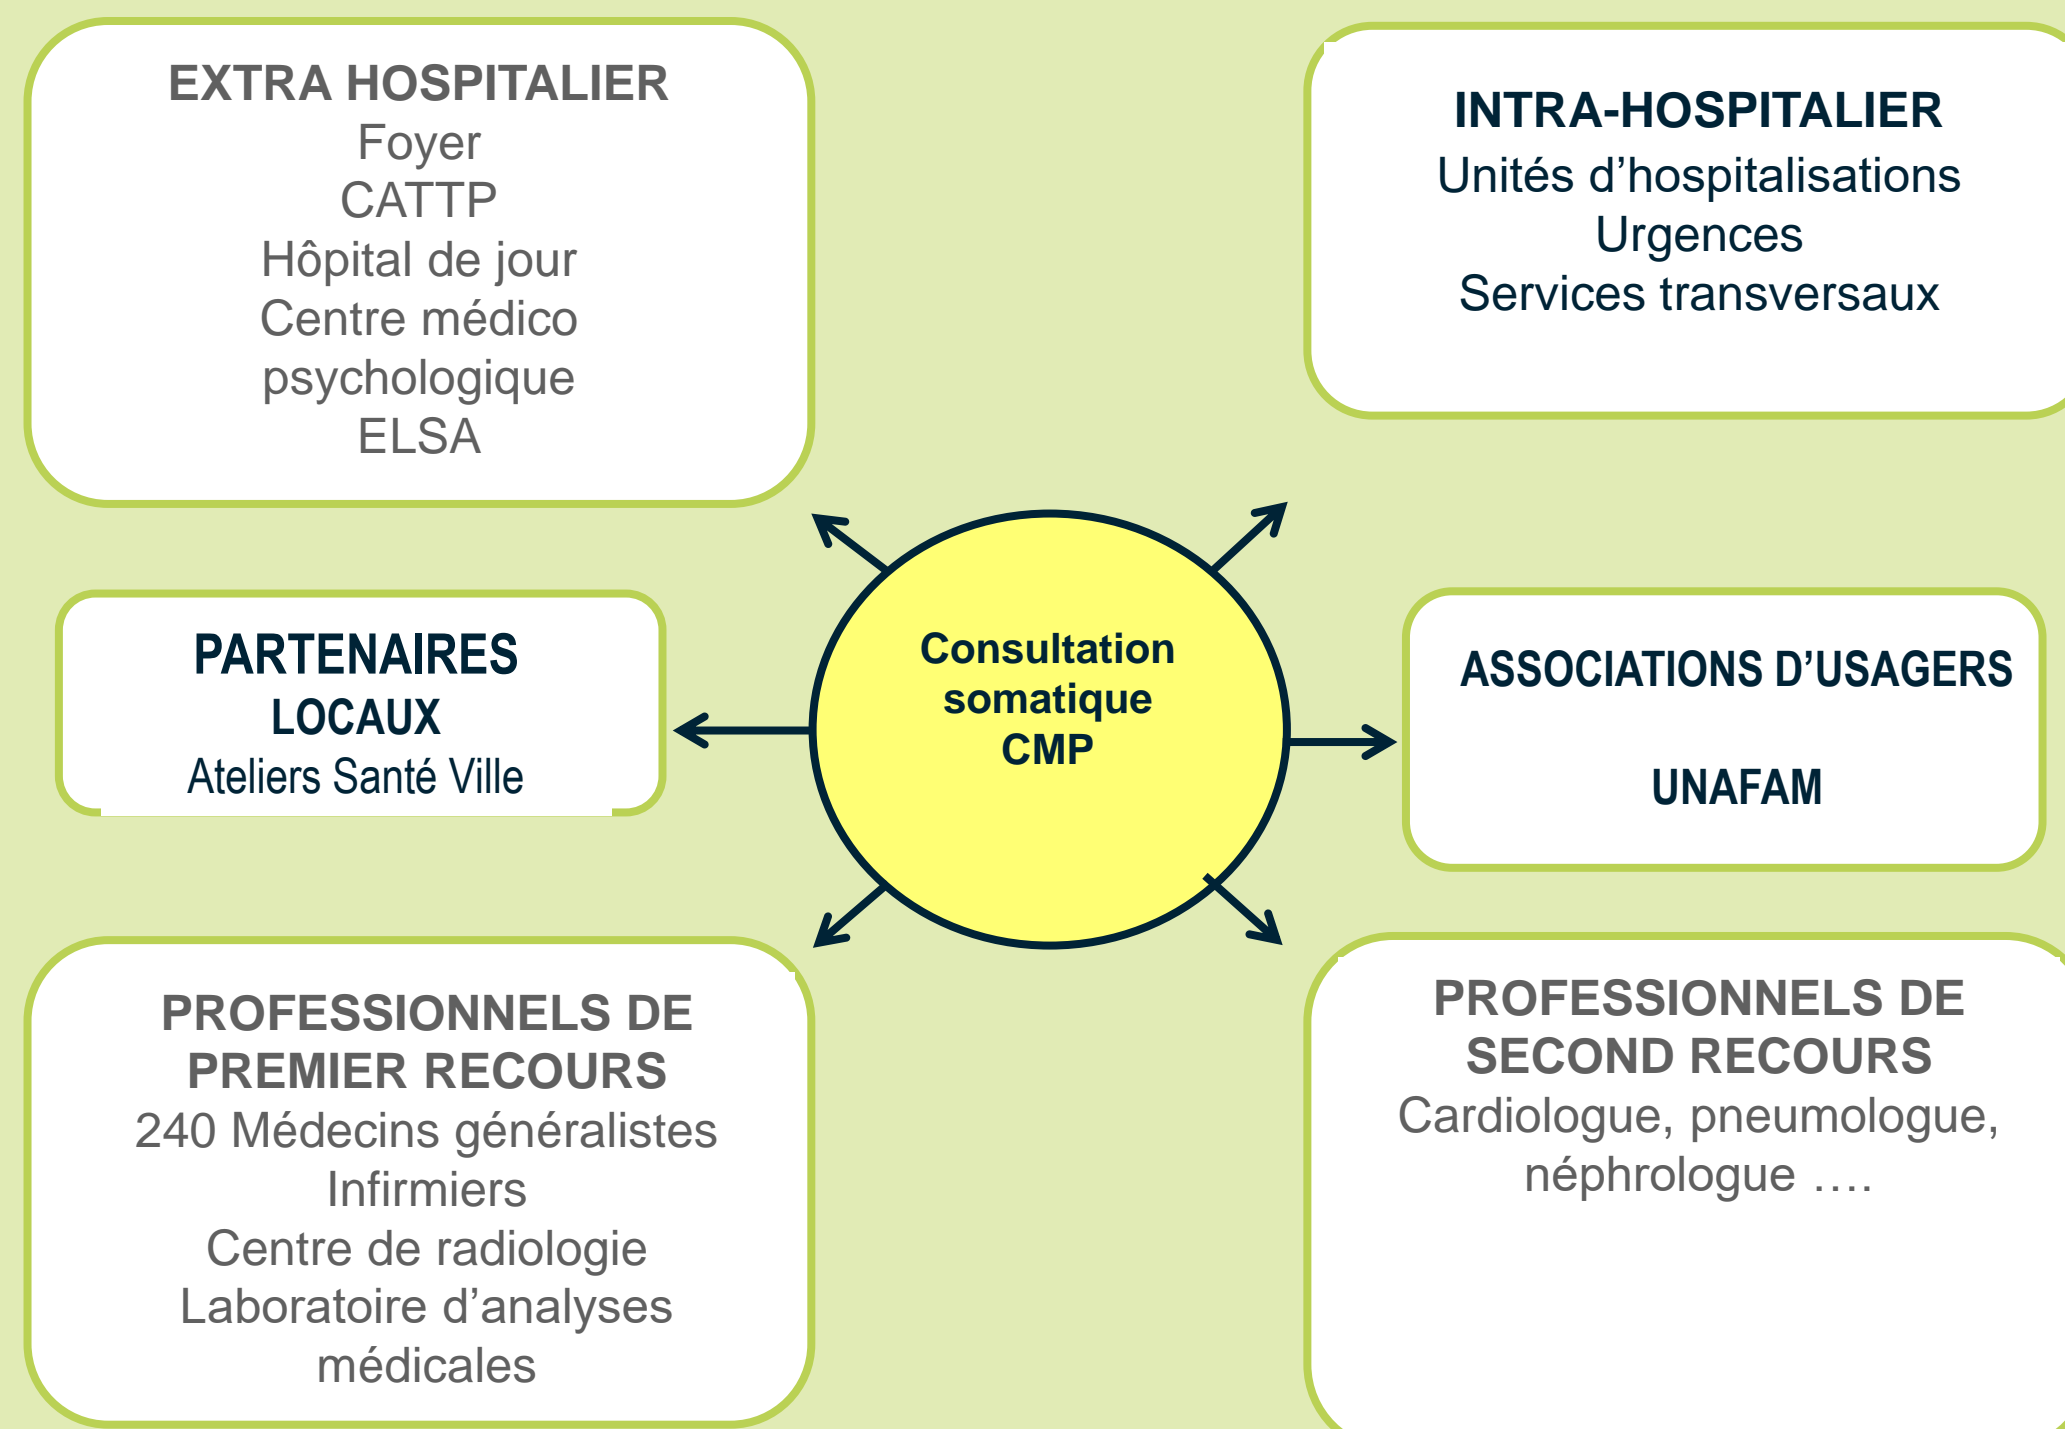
EXTRA HOSPITALIER
Foyer
CATTP
Hôpital de jour
Centre médico psychologique
ELSA

INTRA-HOSPITALIER
Unités d’hospitalisations
Urgences
Services transversaux

PARTENAIRES LOCAUX
Ateliers Santé Ville

Consultation somatique CMP

ASSOCIATIONS D’USAGERS

UNAFAM

PROFESSIONNELS DE PREMIER RECOURS
240 Médecins généralistes
Infirmiers
Centre de radiologie
Laboratoire d’analyses médicales

PROFESSIONNELS DE SECOND RECOURS
Cardiologue, pneumologue, néphrologue ….